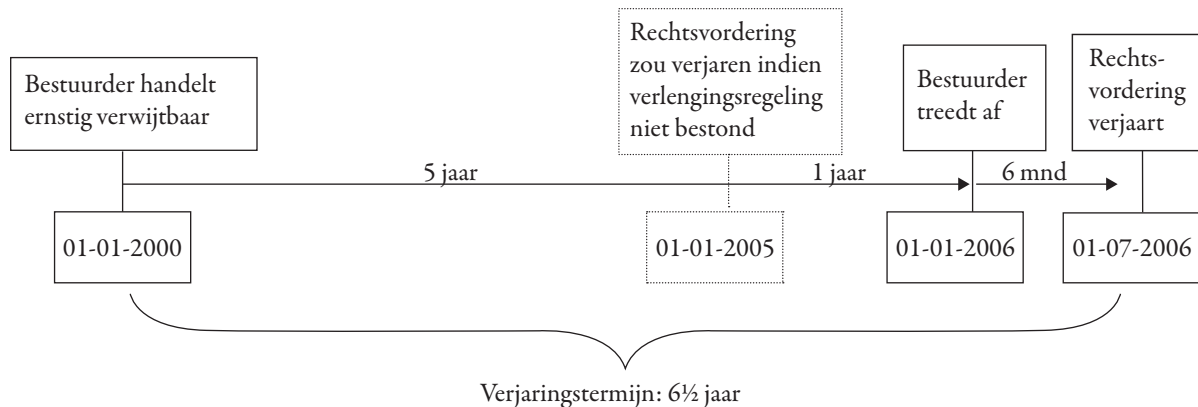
Bestuurder handelt ernstig verwijtbaar

Rechtsvordering zou verjaren indien verlengingsregeling niet bestond

Bestuurder treedt af

Rechtsvordering verjaart

5 jaar

1 jaar

6 mnd

01-01-2000

01-01-2005

01-01-2006

01-07-2006

Verjaringstermijn: 6½ jaar